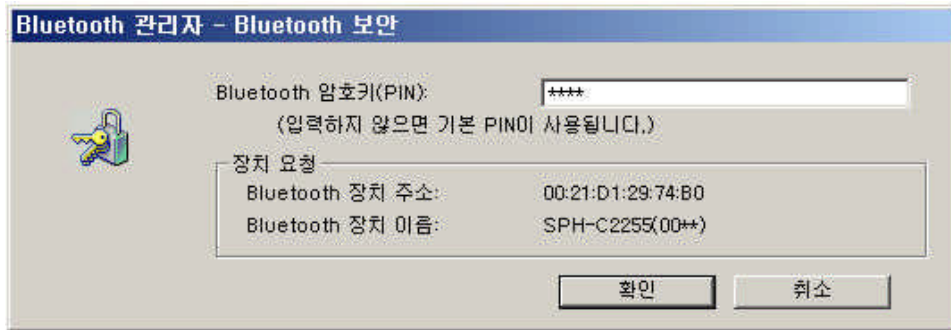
Bluetooth 관리자 - Bluetooth 보안

Bluetooth 암호키(PIN): ****

(입력하지 않으면 기본 PIN이 사용됩니다.)

장치 요청

Bluetooth 장치 주소: 00:21:D1:29:74:B0

Bluetooth 장치 이름: SPH-C2255(00**)

확인

취소